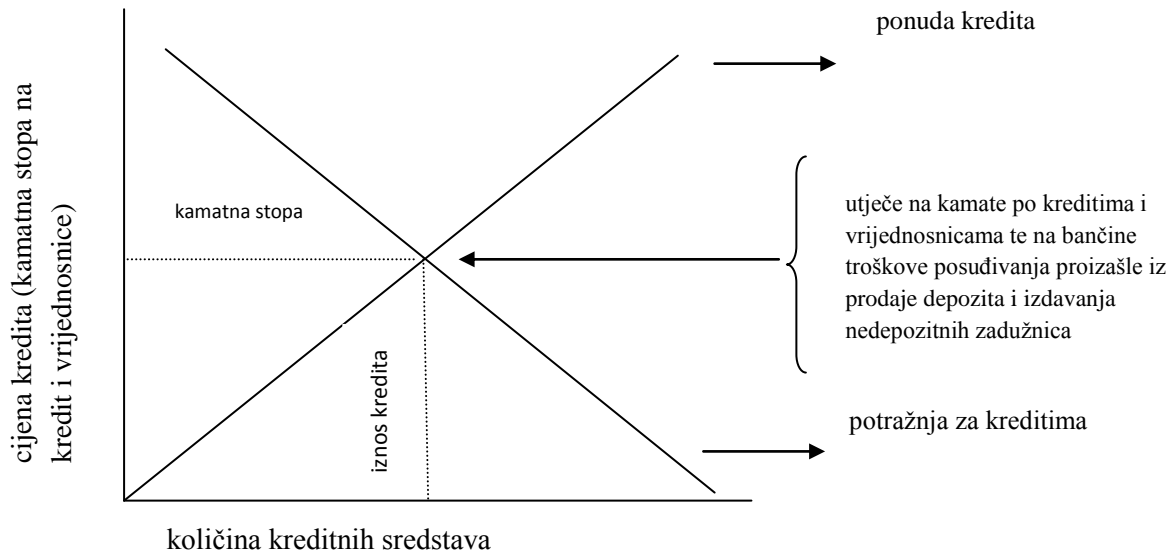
cijena kredita (kamatna stopa na kredit i vrijednosnice)

ponuda kredita

kamatna stopa

utječe na kamate po kreditima i vrijednosnicama te na bančine troškove posuđivanja proizašle iz prodaje depozita i izdavanja nedepozitnih zadužnica

iznos kredita

potražnja za kreditima

količina kreditnih sredstava